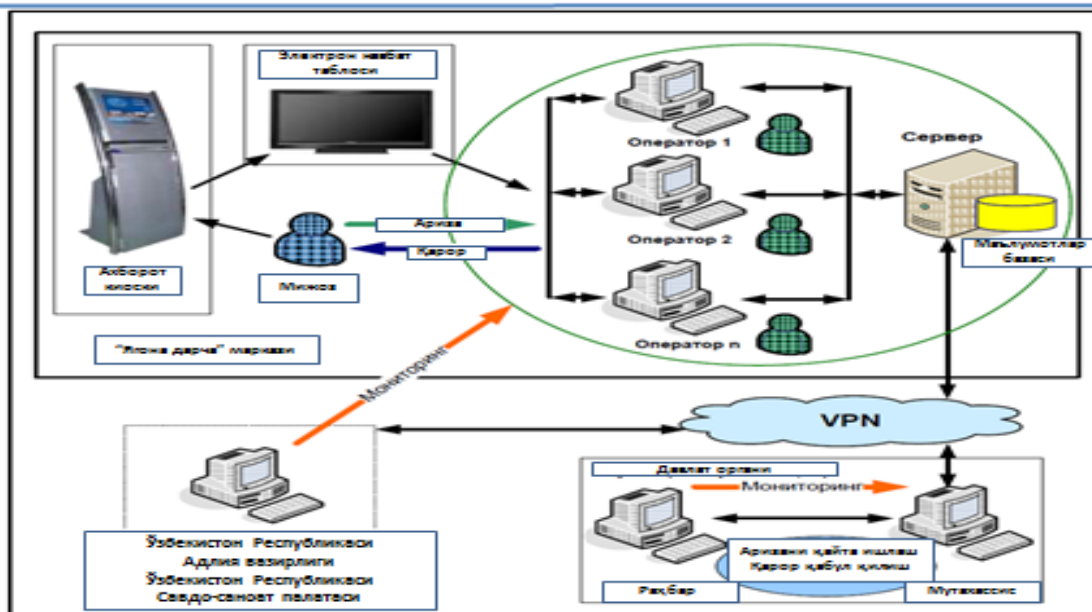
Электрон навбат таблоси

Ахборот киоски

Мижоз

Ариза

Қарор

Оператор 1

Оператор 2

Оператор n

Сервер

Маълумотлар базаси

"Ягона дарча" маркази

Мониторинг

VPN

Ўзбекистон Республикаси Адлия вазирлиги Ўзбекистон Республикаси Савдо-саноат палатаси

Давлат органи

Мониторинг

Аризани қайта ишлаш Қарор қабул қилиш

Раҳбар

Мутахассис